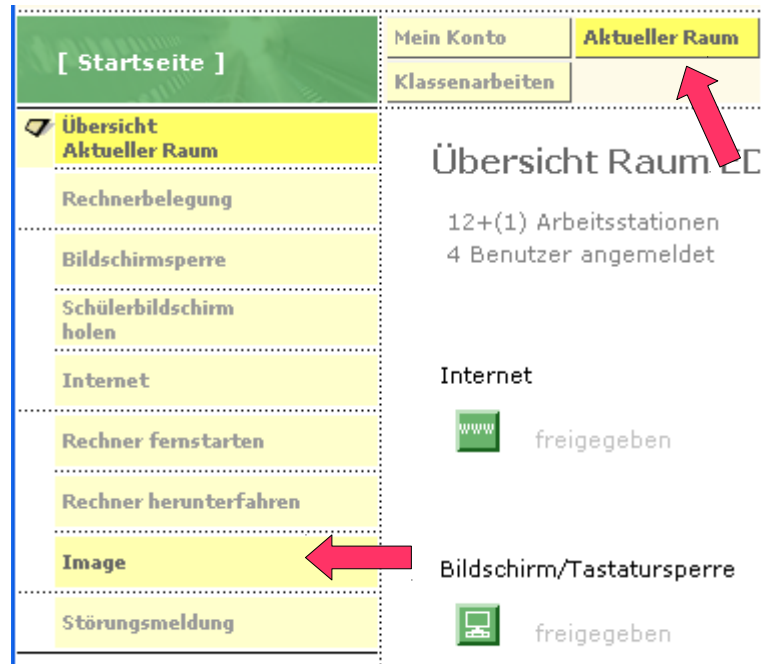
[ Startseite ]

Mein Konto

Aktueller Raum

Klassenarbeiten

Übersicht Aktueller Raum

Rechnerbelegung

Bildschirmsperre

Schülerbildschirm holen

Internet

Rechner fernstarten

Rechner herunterfahren

Image

Störungsmeldung

Übersicht Raum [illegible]

12+(1) Arbeitsstationen
4 Benutzer angemeldet

Internet

www

freigegeben

Bildschirm/Tastatursperre

freigegeben